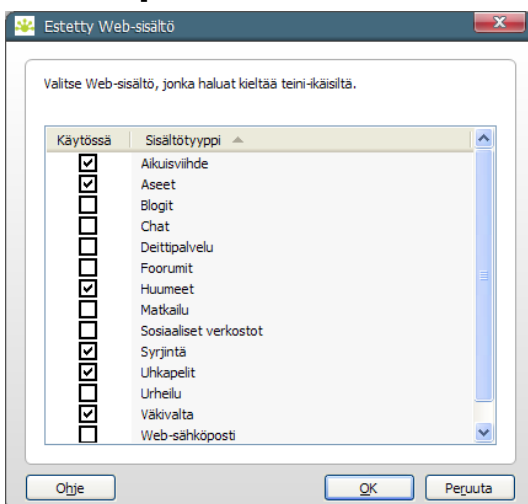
Estetty Web-sisältö

Valitse Web-sisältö, jonka haluat kieltää teini-ikäisiltä.

| Käytössä | Sisältötyyppi |
|---|---|
| ☑ | Aikuisviihde |
| ☑ | Aseet |
| ☐ | Blogit |
| ☐ | Chat |
| ☐ | Deittipalvelu |
| ☐ | Foorumit |
| ☑ | Huumeet |
| ☐ | Matkailu |
| ☐ | Sosiaaliset verkostot |
| ☑ | Syrjintä |
| ☑ | Uhkapelit |
| ☐ | Urheilu |
| ☑ | Väkivalta |
| ☐ | Web-sähköposti |

Ohje

OK

Peruuta